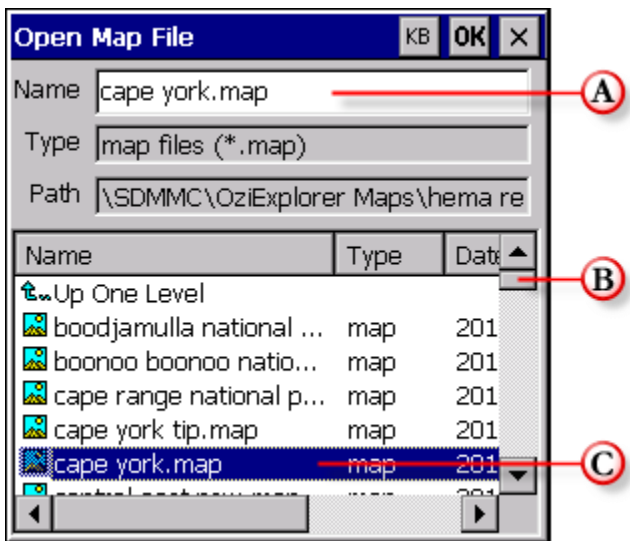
Open Map File KB OK ×

Name cape york.map

Type map files (*.map)

Path \SDMMC\OziExplorer Maps\hema re

A

B

C

| Name | Type | Date |
|---|---|---|
| Up One Level | | |
| boodjamulla national ... | map | 201 |
| boonoo boonoo natio... | map | 201 |
| cape range national p... | map | 201 |
| cape york tip.map | map | 201 |
| cape york.map | map | 201 |
| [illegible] | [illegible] | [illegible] |